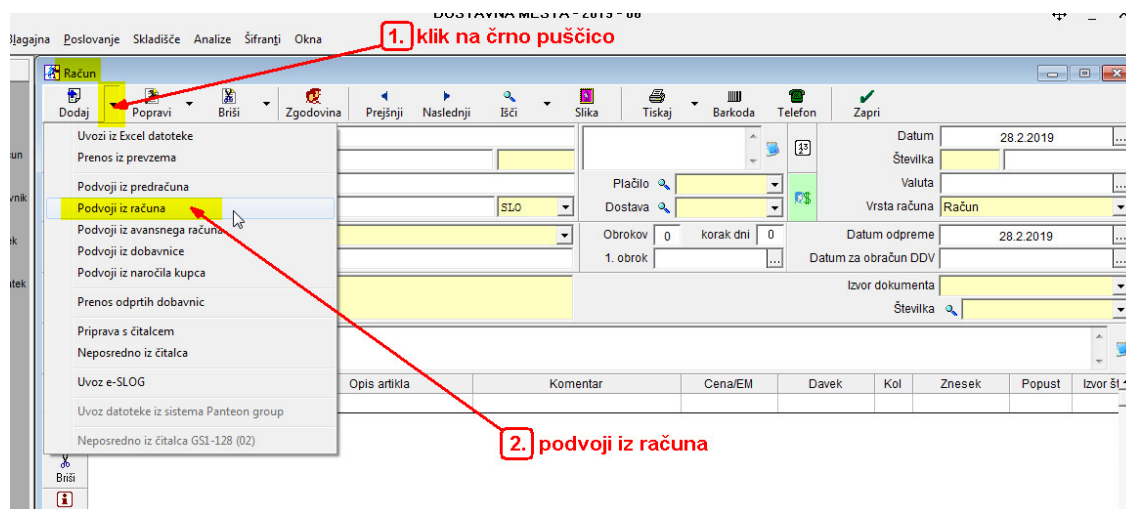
DOSTAVNA MESTA - 2019 - 08

Blagajna Poslovanje Skladišče Analize Šifranti Okna

1. klik na črno puščico

Račun

Dodaj Popravi Briši Zgodovina Prejšnji Naslednji Išči Slika Tiskaj Barkoda Telefon Zapri

Uvozi iz Excel datoteke
Prenos iz prevzema
Podvoji iz predračuna
Podvoji iz računa
Podvoji iz avansnega računa
Podvoji iz dobavnice
Podvoji iz naročila kupca
Prenos odprtih dobavnic
Priprava s čitalcem
Neposredno iz čitalca
Uvoz e-SLOG
Uvoz datoteke iz sistema Panteon group
Neposredno iz čitalca GS1-128 (02)

SLO

Plačilo
Dostava

Obrokov 0 korak dni 0
1. obrok

Datum 28.2.2019
Številka
Valuta
Vrsta računa Račun
Datum odpreme 28.2.2019
Datum za obračun DDV
Izvor dokumenta
Številka

un
vnik
ek
atek

| Opis artikla | Komentar | Cena/EM | Davek | Kol | Znesek | Popust | Izvor št |
|---|---|---|---|---|---|---|---|

2. podvoji iz računa

Briši